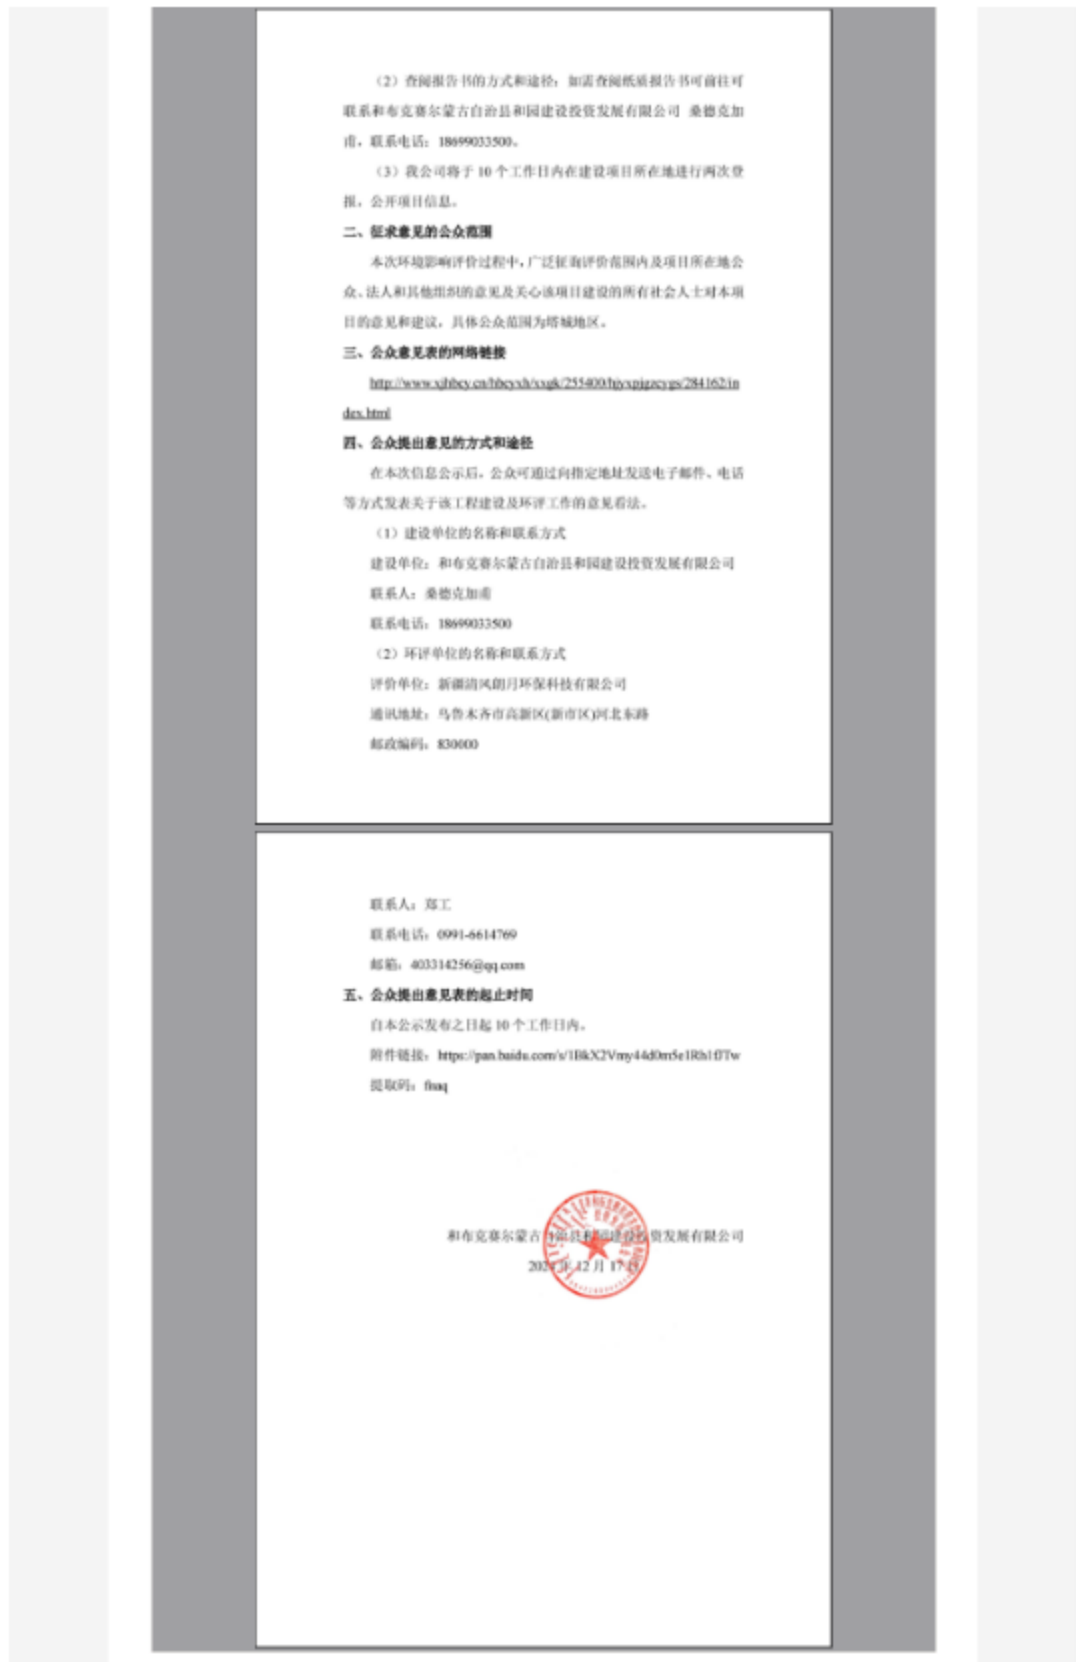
（2）查阅报告书的方式和途径：如需查阅纸质报告书可前往可联系和布克赛尔蒙古自治县和园建设投资发展有限公司 桑德克加甫，联系电话：18699033500。

（3）我公司将于 10 个工作日内在建设项目所在地进行两次登报，公开项目信息。

二、征求意见的公众范围

本次环境影响评价过程中，广泛征询评价范围内及项目所在地公众、法人和其他组织的意见及关心该项目建设的所有社会人士对本项目的意见和建议，具体公众范围为塔城地区。

三、公众意见表的网络链接

http://www.xjhbcy.cn/hbcyxh/xxgk/255400/hjyxpjgzcygs/284162/index.html

四、公众提出意见的方式和途径

在本次信息公示后，公众可通过向指定地址发送电子邮件、电话等方式发表关于该工程建设及环评工作的意见看法。

（1）建设单位的名称和联系方式

建设单位：和布克赛尔蒙古自治县和园建设投资发展有限公司

联系人：桑德克加甫

联系电话：18699033500

（2）环评单位的名称和联系方式

评价单位：新疆清风朗月环保科技有限公司

通讯地址：乌鲁木齐市高新区(新市区)河北东路

邮政编码：830000

联系人：郑工

联系电话：0991-6614769

邮箱：403314256@qq.com

五、公众提出意见表的起止时间

自本公示发布之日起 10 个工作日内。

附件链接：https://pan.baidu.com/s/1BkX2Vmy44d0m5e1Rh1fTw

提取码：fnaq

和布克赛尔蒙古自治县和园建设投资发展有限公司

202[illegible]年 12 月 17 日